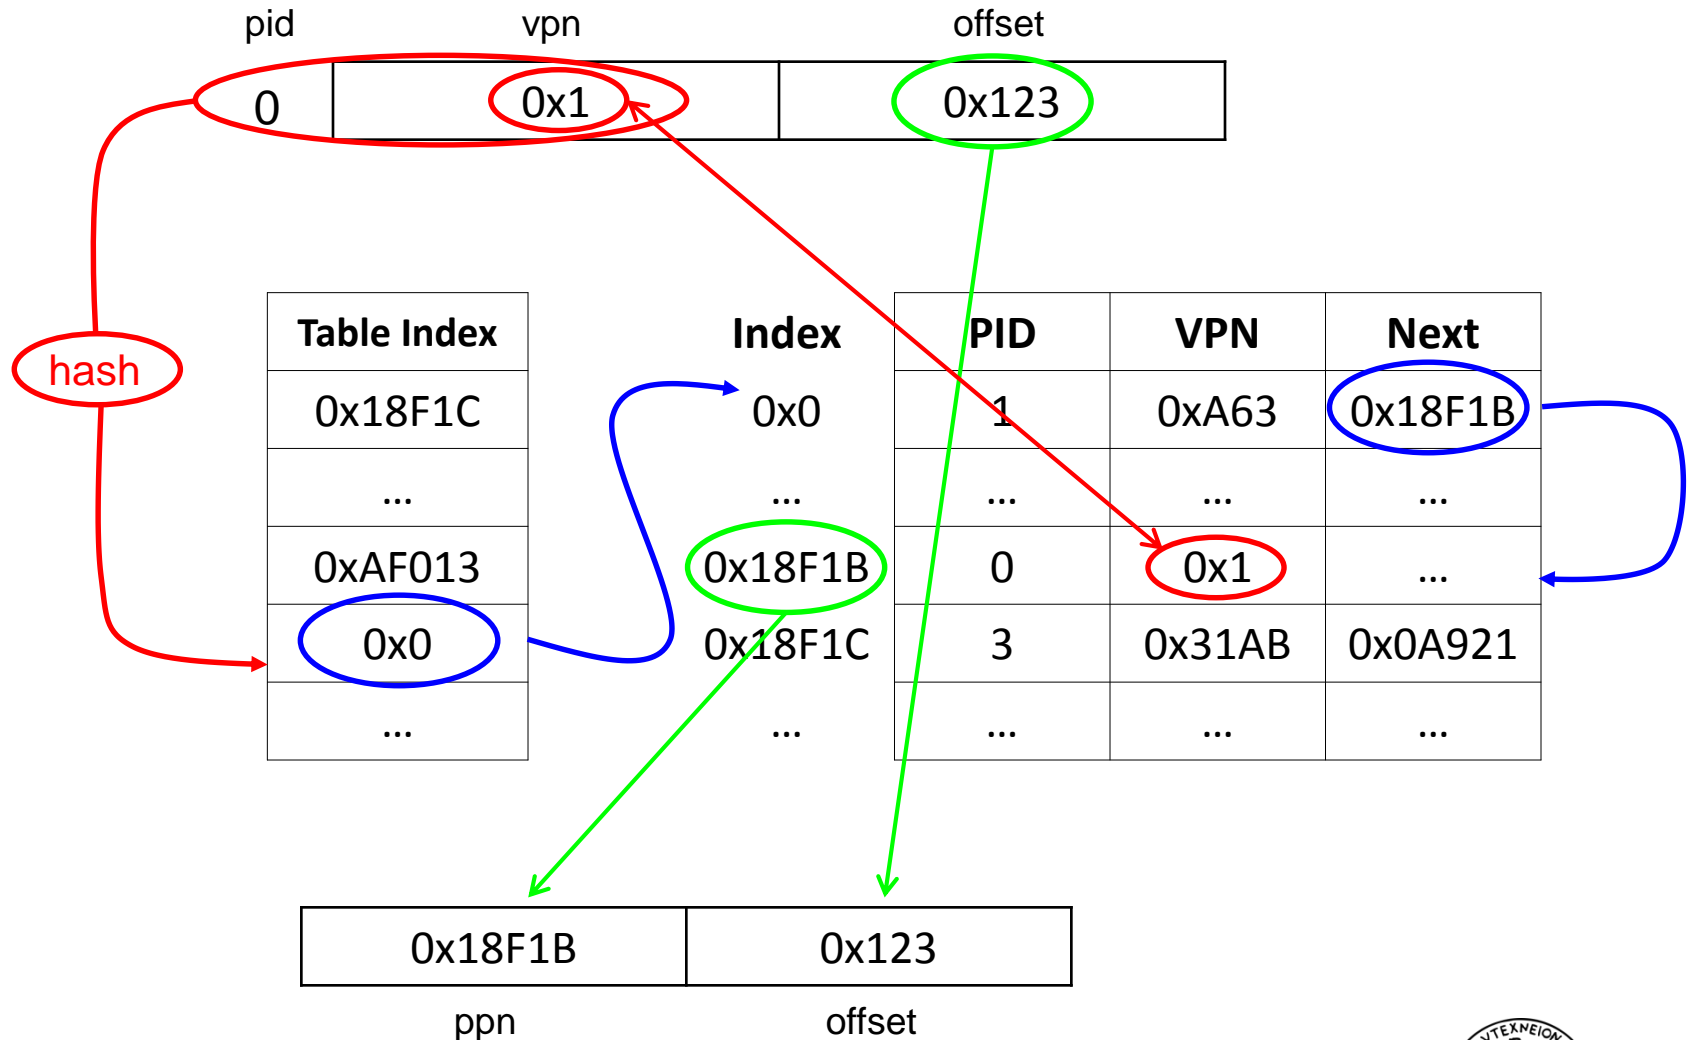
pid vpn offset

| 0 | 0x1 | 0x123 |
|---|---|---|

hash

| Table Index |
|---|
| 0x18F1C |
| ... |
| 0xAF013 |
| 0x0 |
| ... |

| Index | PID | VPN | Next |
|---|---|---|---|
| 0x0 | 1 | 0xA63 | 0x18F1B |
| ... | ... | ... | ... |
| 0x18F1B | 0 | 0x1 | ... |
| 0x18F1C | 3 | 0x31AB | 0x0A921 |
| ... | ... | ... | ... |

| 0x18F1B | 0x123 |
|---|---|

ppn offset